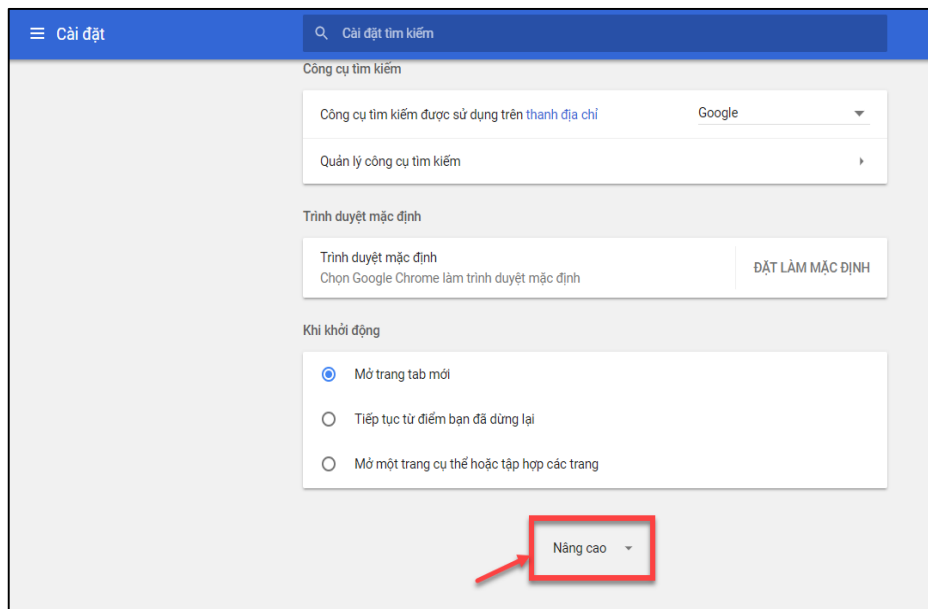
Cài đặt

Cài đặt tìm kiếm

Công cụ tìm kiếm

Công cụ tìm kiếm được sử dụng trên thanh địa chỉ

Google

Quản lý công cụ tìm kiếm

Trình duyệt mặc định

Trình duyệt mặc định

Chọn Google Chrome làm trình duyệt mặc định

ĐẶT LÀM MẶC ĐỊNH

Khi khởi động

Mở trang tab mới

Tiếp tục từ điểm bạn đã dừng lại

Mở một trang cụ thể hoặc tập hợp các trang

Nâng cao